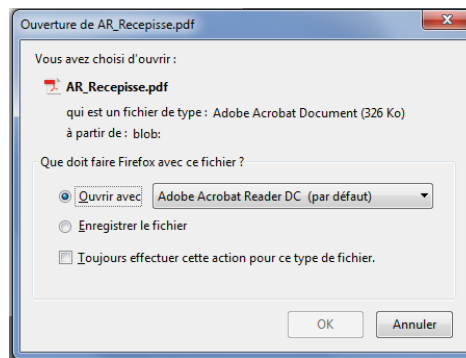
Ouverture de AR_Recepisse.pdf

Vous avez choisi d'ouvrir :

AR_Recepisse.pdf

qui est un fichier de type : Adobe Acrobat Document (326 Ko)

à partir de : blob:

Que doit faire Firefox avec ce fichier ?

Ouvrir avec Adobe Acrobat Reader DC (par défaut)

Enregistrer le fichier

Toujours effectuer cette action pour ce type de fichier.

OK Annuler